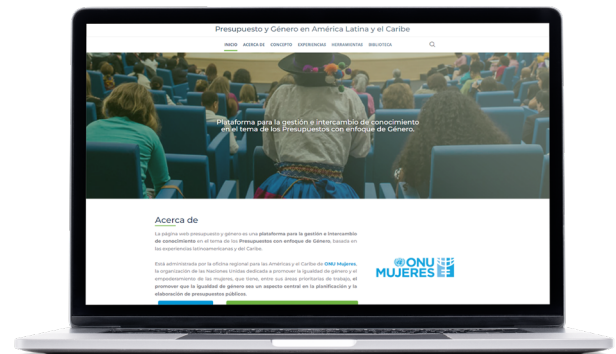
Presupuesto y Género en América Latina y el Caribe

INICIO ACERCA DE CONCEPTO EXPERIENCIAS HERRAMIENTAS BIBLIOTECA

Plataforma para la gestión e intercambio de conocimiento en el tema de los Presupuestos con enfoque de Género.

Acerca de

La página web presupuesto y género es una plataforma para la gestión e intercambio de conocimiento en el tema de los Presupuestos con enfoque de Género, basada en las experiencias latinoamericanas y del Caribe.

Está administrada por la oficina regional para las Américas y el Caribe de ONU Mujeres, la organización de las Naciones Unidas dedicada a promover la igualdad de género y el empoderamiento de las mujeres, que tiene, entre sus áreas prioritarias de trabajo, el promover que la igualdad de género sea un aspecto central en la planificación y la elaboración de presupuestos públicos.

ONU MUJERES